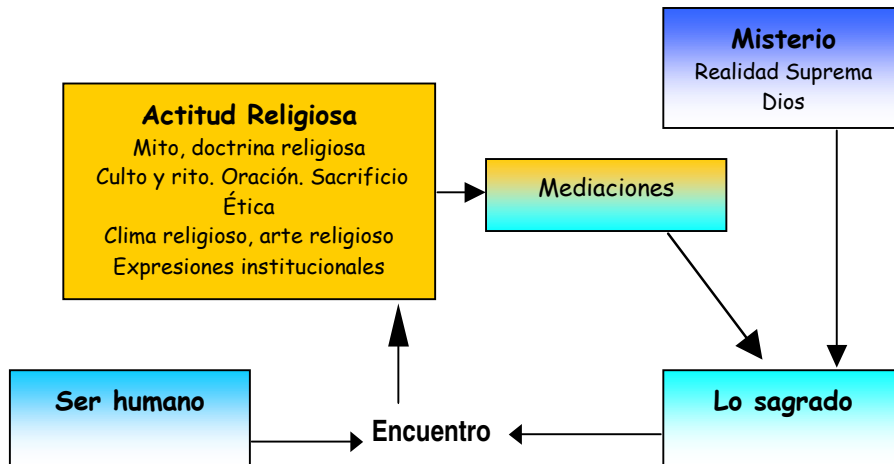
Misterio
Realidad Suprema
Dios

Actitud Religiosa
Mito, doctrina religiosa
Culto y rito. Oración. Sacrificio
Ética
Clima religioso, arte religioso
Expresiones institucionales

Mediaciones

Ser humano

Encuentro

Lo sagrado